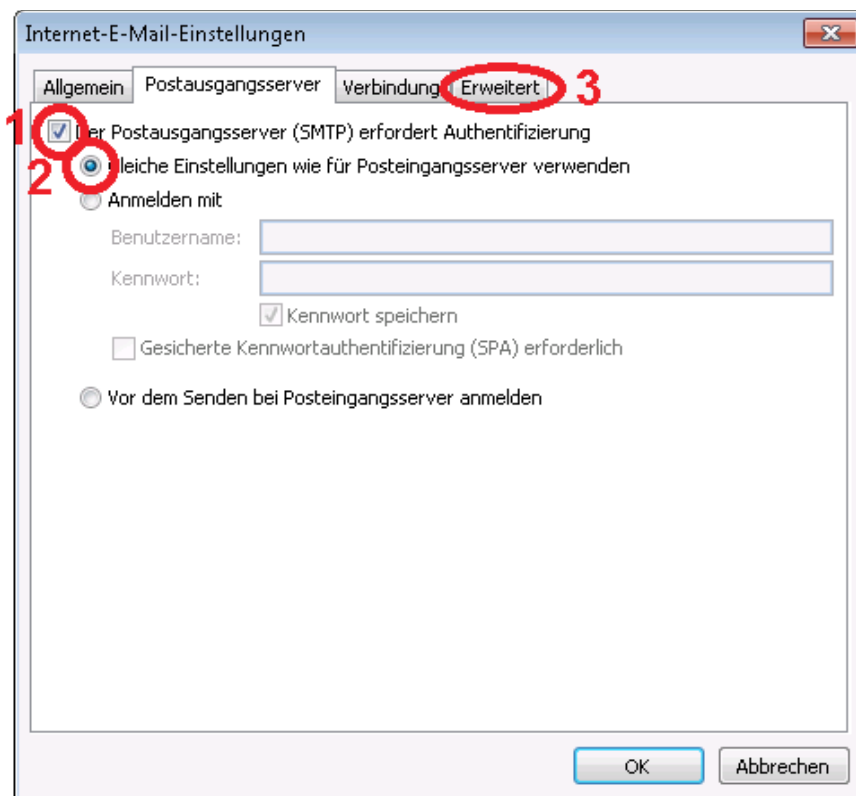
Internet-E-Mail-Einstellungen

Allgemein | Postausgangsserver | Verbindung | Erweitert

3

1

Der Postausgangsserver (SMTP) erfordert Authentifizierung

2

Gleiche Einstellungen wie für Posteingangsserver verwenden

Anmelden mit

Benutzername:

Kennwort:

Kennwort speichern

Gesicherte Kennwortauthentifizierung (SPA) erforderlich

Vor dem Senden bei Posteingangsserver anmelden

OK

Abbrechen